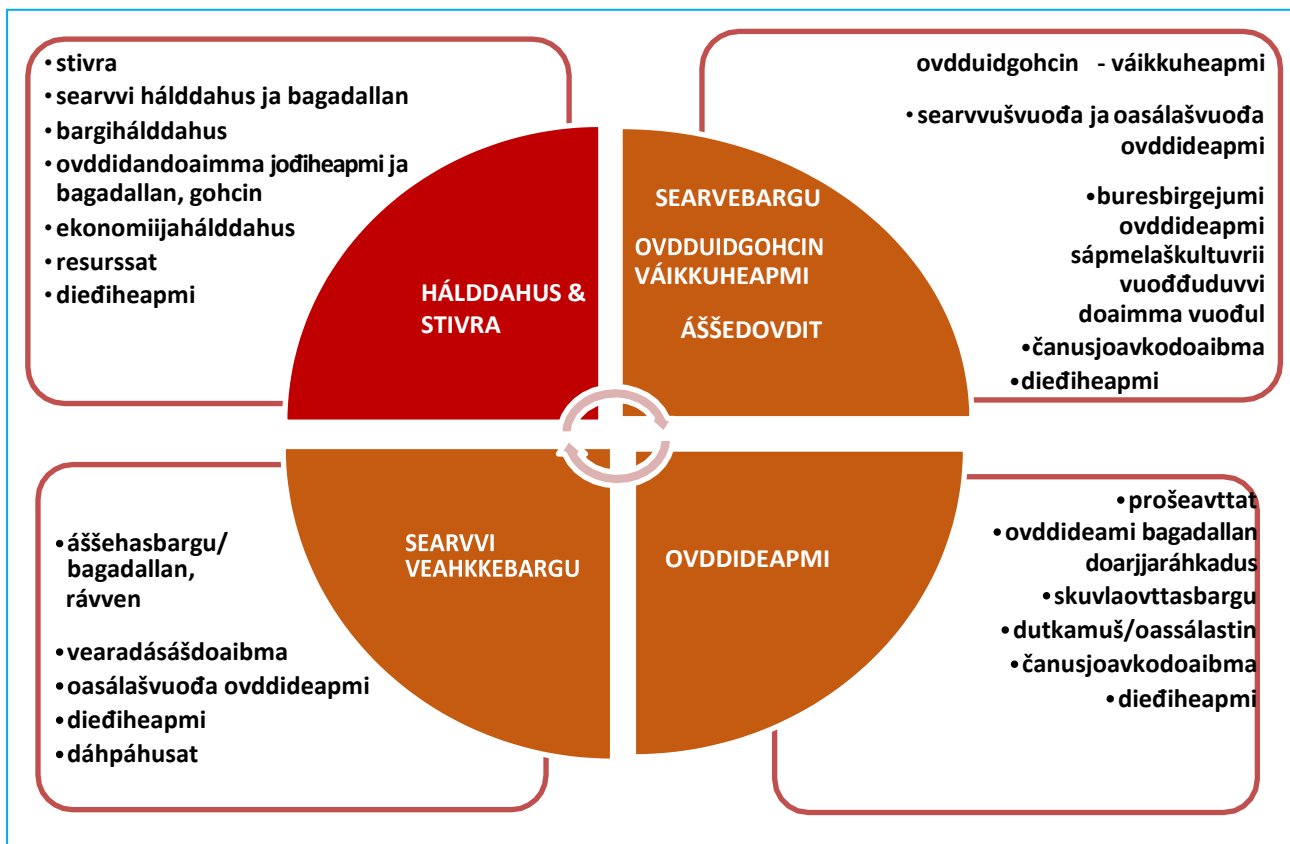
• stivra
• searvvi hálddahus ja bagadallan
• bargihálddahus
• ovddidandoaimma jođiheapmi ja bagadallan, gohcin
• ekonomiijahálddahus
• resurssat
• diehđiheapmi

HÁLDDAHUS & STIVRA

ovdduidgohcin - váikkuheapmi

• searvvušvuođa ja oasálašvuođa ovddideapmi

• buresbirgejumi ovddideapmi sápmelaškultuvrii vuođđuduvvi doaimma vuođul
• čanusjoavkodoaibma
• diehđiheapmi

SEARVEBARGU

OVDDUIDGOHCIN VÁIKKUHEAPMI

ÁŠŠEDOVDIT

• áššehasbargu/ bagadallan, rávven

• vearadásášdoaibma
• oasálašvuođa ovddideapmi
• diehđiheapmi
• dáhpáhusat

SEARVVI VEAHKKEBARGU

OVDDIDEAPMI

• prošeavttat
• ovddideami bagadallan doarjjaráhkadus
• skuvlaovttasbargu
• dutkamuš/oassálastin
• čanusjoavkodoaibma
• diehđiheapmi